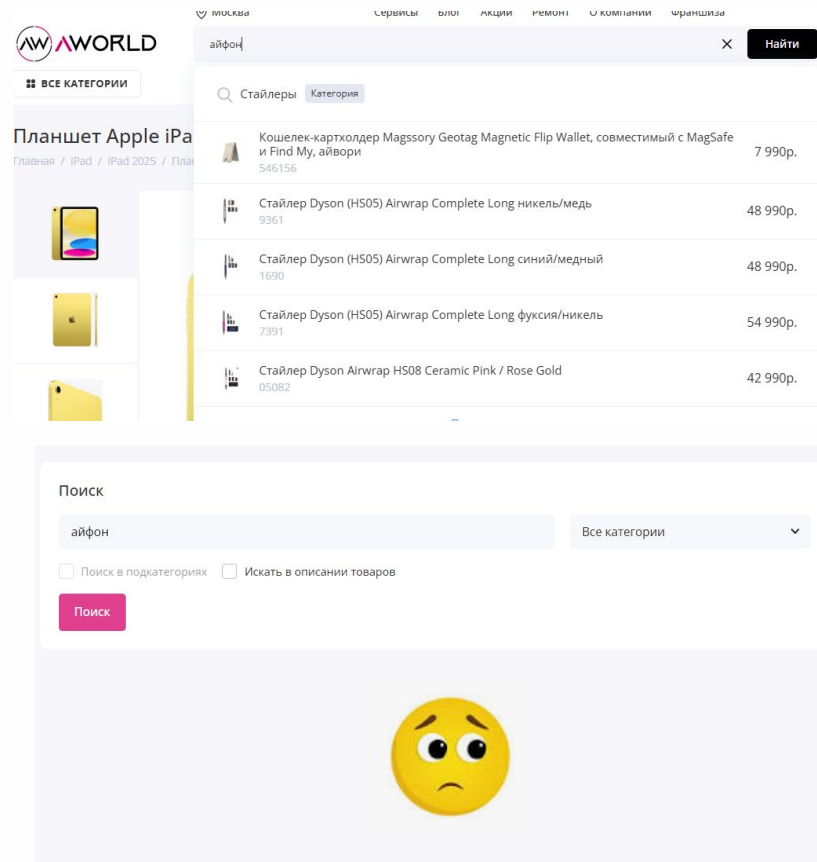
Москва Сервисы Блог Акции Ремонт О компании Франшиза

AW AWORLD

айфон

Найти

ВСЕ КАТЕГОРИИ

Стайлеры Категория

Планшет Apple iPa

Главная / iPad / iPad 2025 / План

Кошелек-картхолдер Magssory Geotag Magnetic Flip Wallet, совместимый с MagSafe и Find My, айвори
546156
7 990р.

Стайлер Dyson (HS05) Airwrap Complete Long никель/медь
9361
48 990р.

Стайлер Dyson (HS05) Airwrap Complete Long синий/медный
1690
48 990р.

Стайлер Dyson (HS05) Airwrap Complete Long фуксия/никель
7391
54 990р.

Стайлер Dyson Airwrap HS08 Ceramic Pink / Rose Gold
05082
42 990р.

Поиск

айфон

Все категории

Поиск в подкатегориях

Искать в описании товаров

Поиск